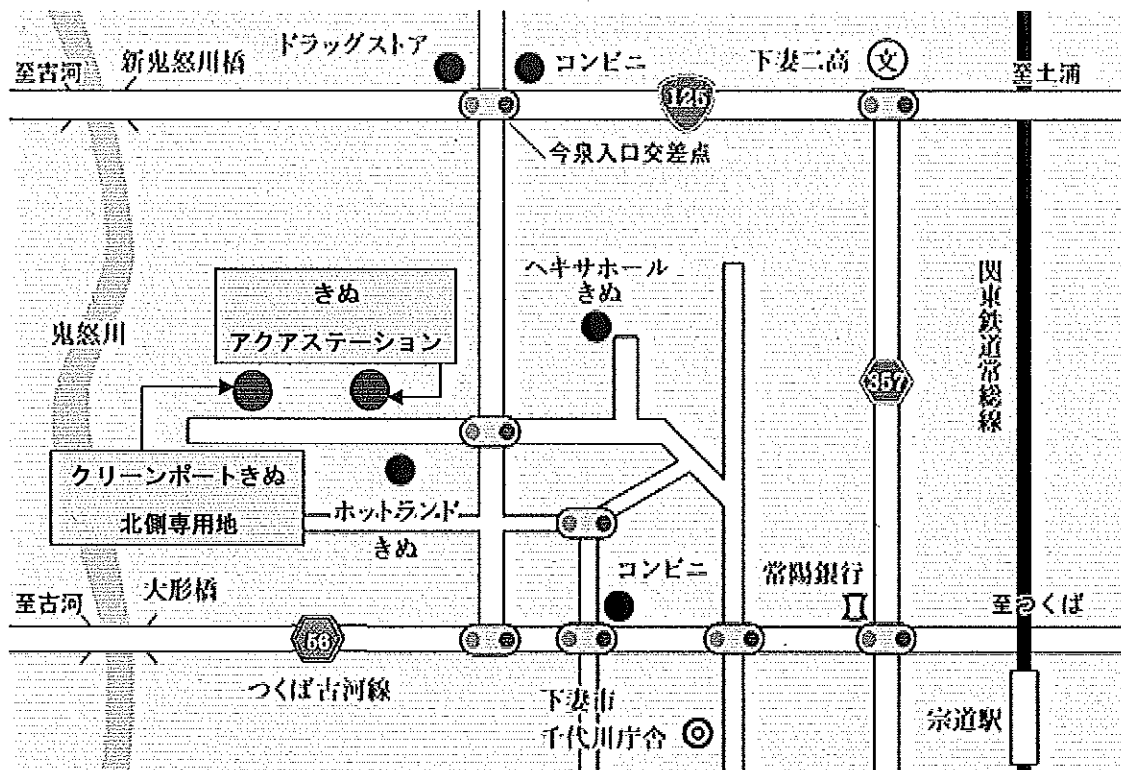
至古河
新鬼怒川橋
ドラッグストア
コンビニ
下妻二高
文
至土浦
125
今泉入口交差点
ヘキサホール
きぬ
きぬ
アクアステーション
鬼怒川
関東鉄道常総線
357
クリーンポートきぬ
北側専用地
ホットランド
きぬ
コンビニ
常陽銀行
至古河
大形橋
至つくば
56
つくば古河線
下妻市
千代川庁舎
宗道駅